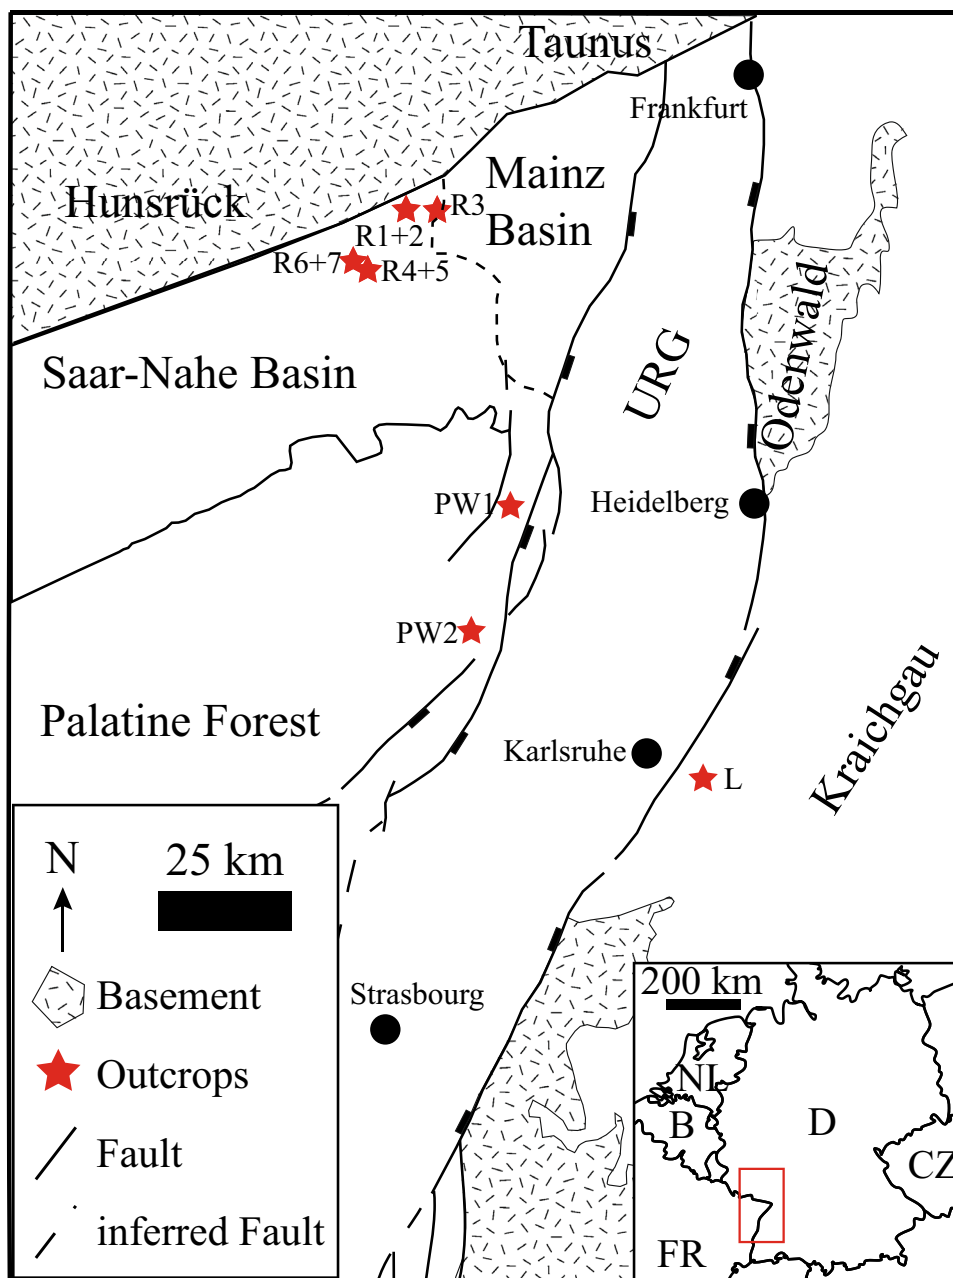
Taunus
Frankfurt
Hunsrück
Mainz Basin
R3
R1+2
R6+7
R4+5
Saar-Nahe Basin
URG
Odenwald
PW1
Heidelberg
PW2
Palatine Forest
Karlsruhe
L
Kraichgau
N
25 km
Basement
Outcrops
Fault
inferred Fault
Strasbourg
200 km
NL
B
D
CZ
FR